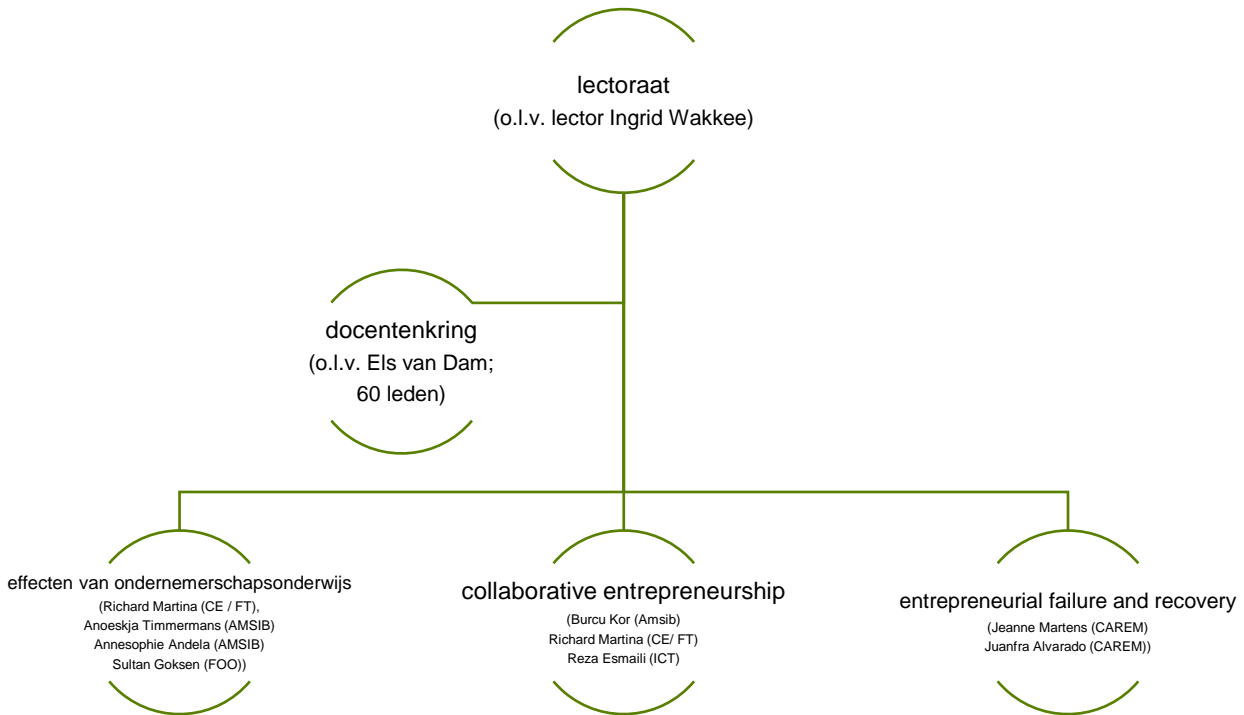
lectoraat
(o.l.v. lector Ingrid Wakkee)

docentenkring
(o.l.v. Els van Dam;
60 leden)

effecten van ondernemerschapsonderwijs
(Richard Martina (CE / FT),
Anoeskja Timmermans (AMSIB)
Annesophie Andela (AMSIB)
Sultan Goksen (FOO))

collaborative entrepreneurship
(Burcu Kor (Amsib)
Richard Martina (CE/ FT)
Reza Esmaili (ICT)

entrepreneurial failure and recovery
(Jeanne Martens (CAREM)
Juanfra Alvarado (CAREM))